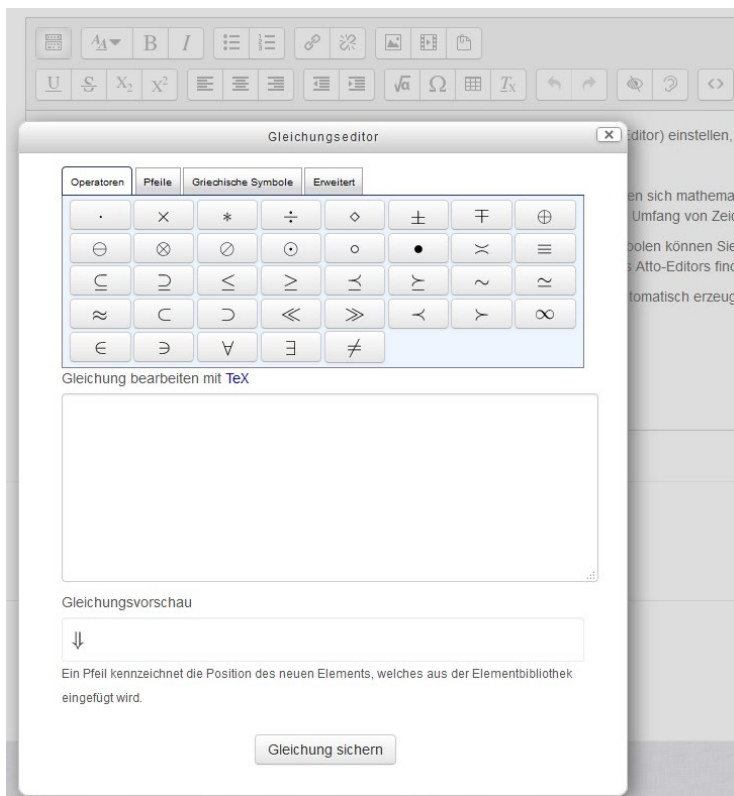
B I

U S $X_2$ $X^2$ √α Ω $T_x$ <>

Gleichungseditor ×

Operatoren | Pfeile | Griechische Symbole | Erweitert

| | | | | | | | |
|---|---|---|---|---|---|---|---|
| $\cdot$ | $\times$ | $*$ | $\div$ | $\diamond$ | $\pm$ | $\mp$ | $\oplus$ |
| $\ominus$ | $\otimes$ | $\oslash$ | $\odot$ | $\circ$ | $\bullet$ | $\asymp$ | $\equiv$ |
| $\subseteq$ | $\supseteq$ | $\leq$ | $\geq$ | $\preceq$ | $\succeq$ | $\sim$ | $\simeq$ |
| $\approx$ | $\subset$ | $\supset$ | $\ll$ | $\gg$ | $\prec$ | $\succ$ | $\infty$ |
| $\in$ | $\ni$ | $\forall$ | $\exists$ | $\neq$ | | | |

Gleichung bearbeiten mit TeX

Gleichungsvorschau

$\Downarrow$

Ein Pfeil kennzeichnet die Position des neuen Elements, welches aus der Elementbibliothek eingefügt wird.

Gleichung sichern

ditor) einstellen,

en sich mathema
Umfang von Zei

bolen können Sie
Atto-Editors find

tomatisch erzeug